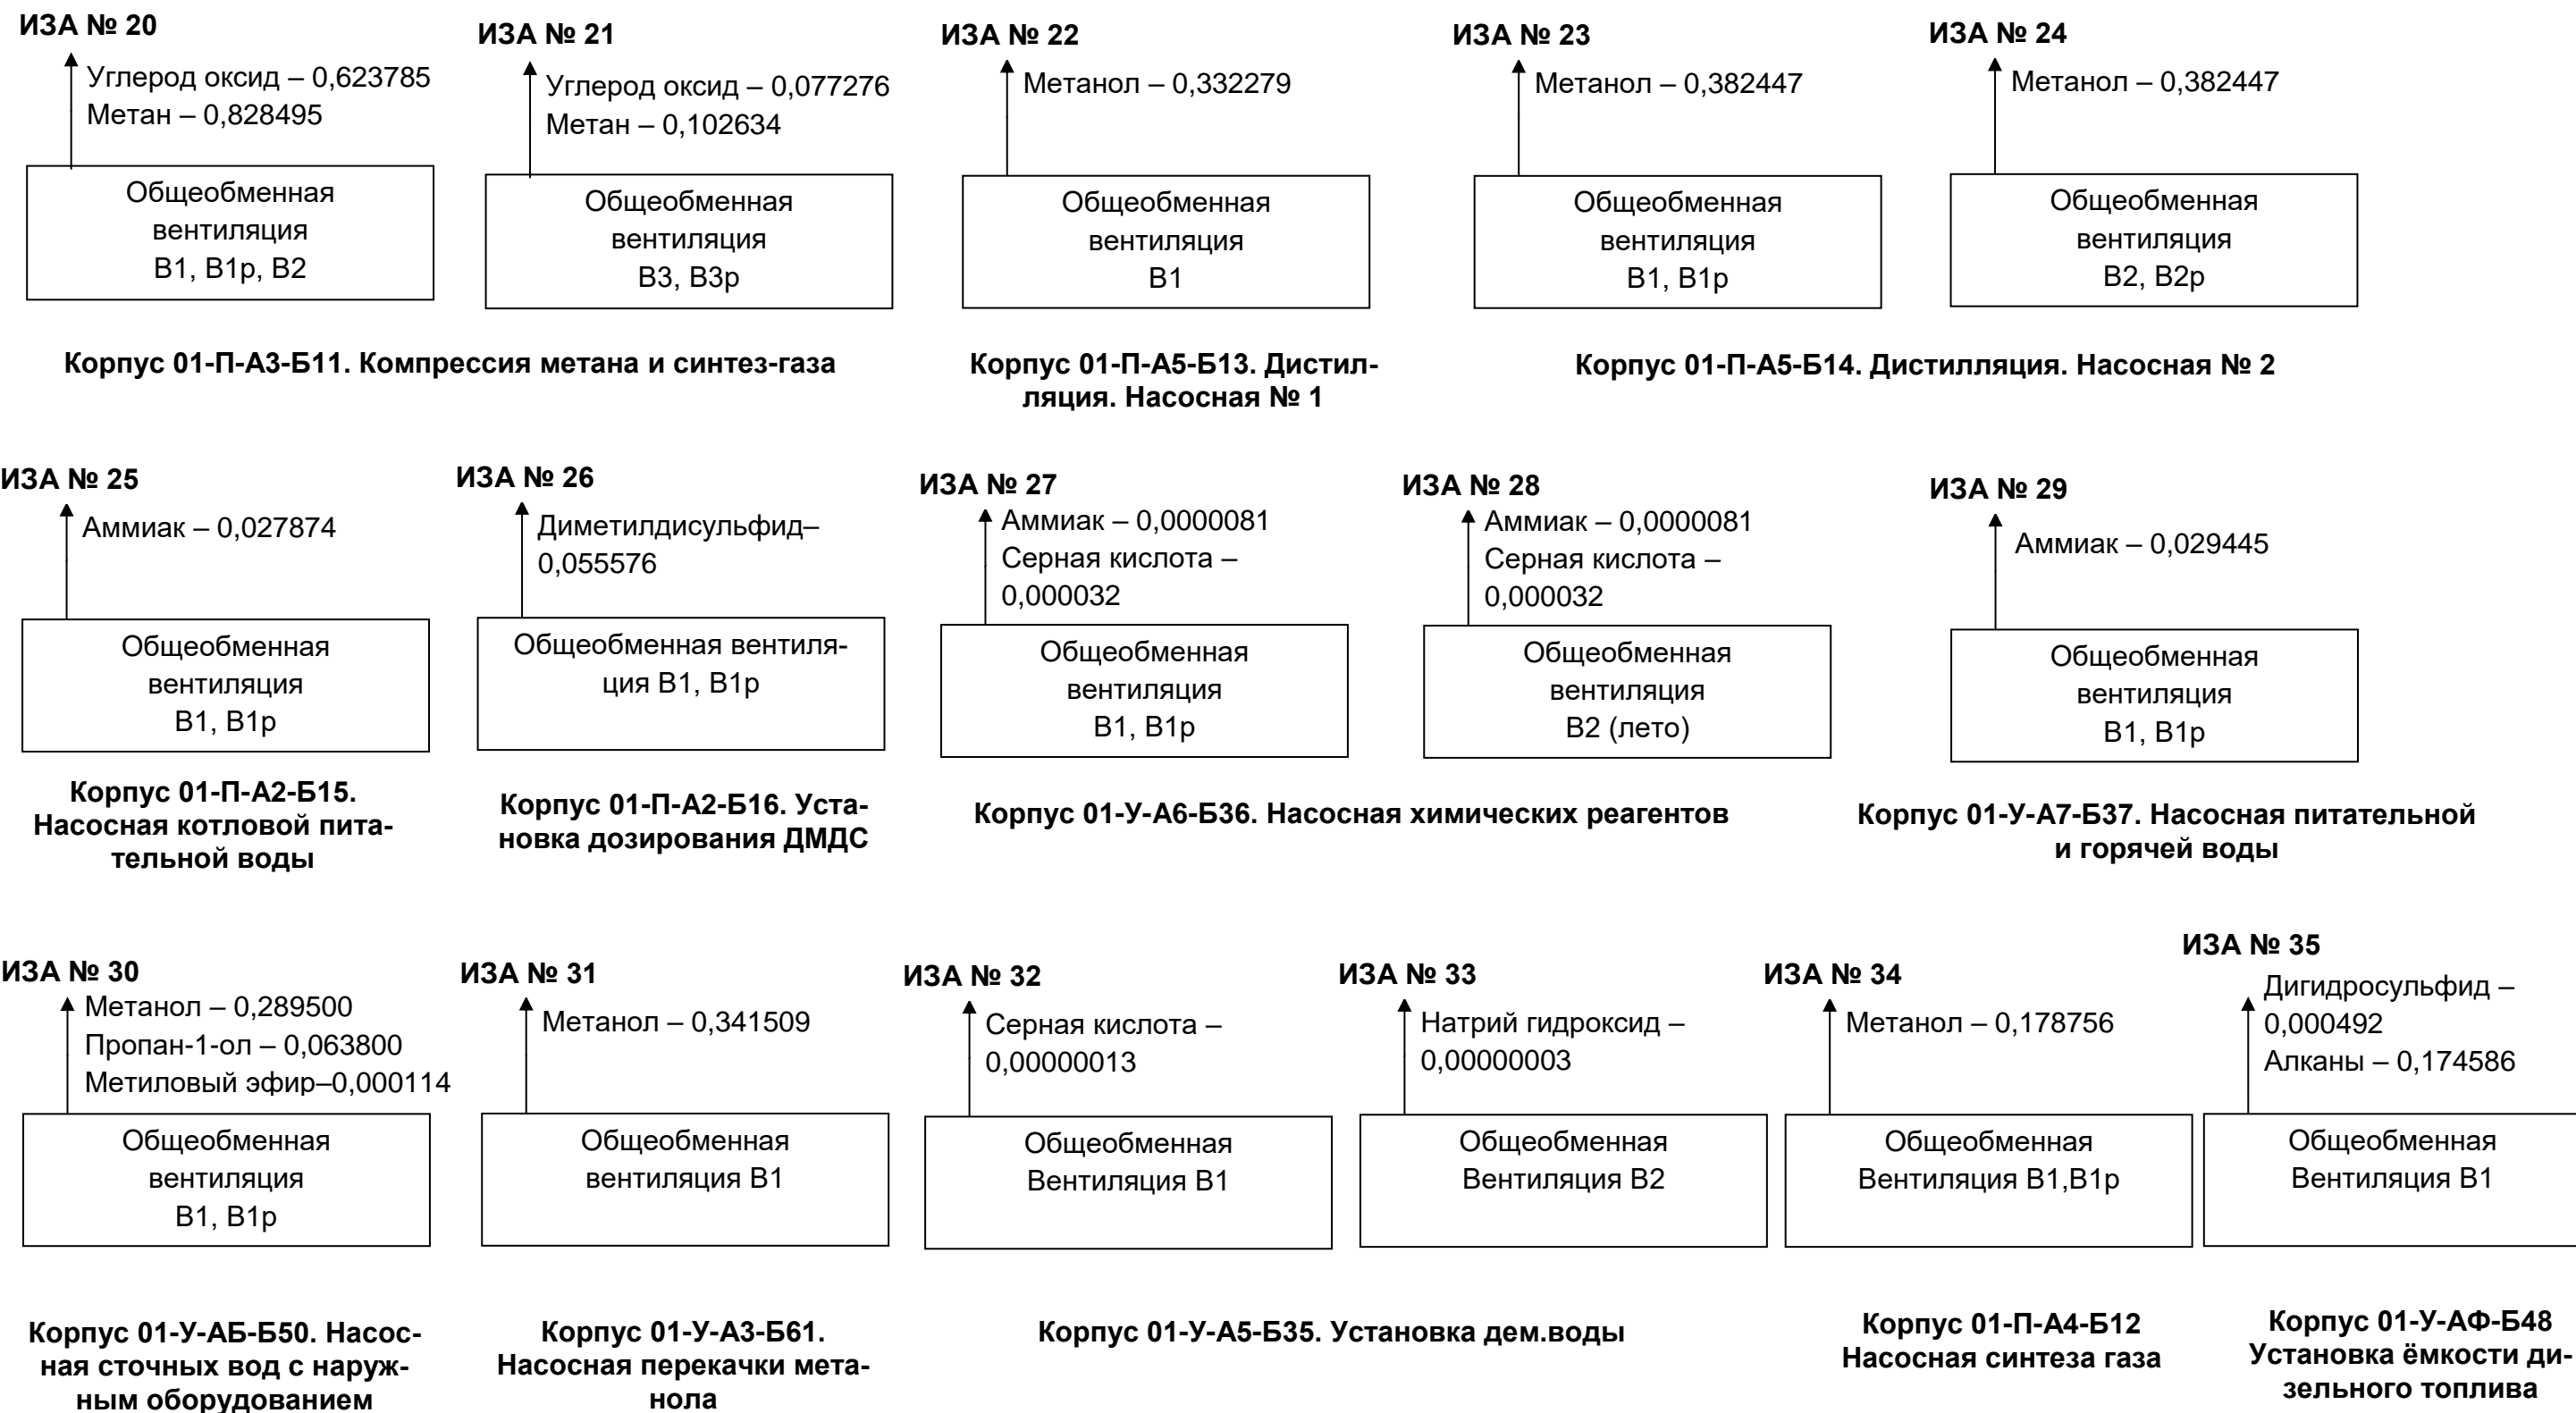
ИЗА № 20
Углерод оксид – 0,623785
Метан – 0,828495
Общеобменная вентиляция В1, В1р, В2

ИЗА № 21
Углерод оксид – 0,077276
Метан – 0,102634
Общеобменная вентиляция В3, В3р

Корпус 01-П-А3-Б11. Компрессия метана и синтез-газа

ИЗА № 22
Метанол – 0,332279
Общеобменная вентиляция В1

Корпус 01-П-А5-Б13. Дистилляция. Насосная № 1

ИЗА № 23
Метанол – 0,382447
Общеобменная вентиляция В1, В1р

ИЗА № 24
Метанол – 0,382447
Общеобменная вентиляция В2, В2р

Корпус 01-П-А5-Б14. Дистилляция. Насосная № 2

ИЗА № 25
Аммиак – 0,027874
Общеобменная вентиляция В1, В1р

Корпус 01-П-А2-Б15. Насосная котловой питательной воды

ИЗА № 26
Диметилдисульфид– 0,055576
Общеобменная вентиляция В1, В1р

Корпус 01-П-А2-Б16. Установка дозирования ДМДС

ИЗА № 27
Аммиак – 0,0000081
Серная кислота – 0,000032
Общеобменная вентиляция В1, В1р

ИЗА № 28
Аммиак – 0,0000081
Серная кислота – 0,000032
Общеобменная вентиляция В2 (лето)

Корпус 01-У-А6-Б36. Насосная химических реагентов

ИЗА № 29
Аммиак – 0,029445
Общеобменная вентиляция В1, В1р

Корпус 01-У-А7-Б37. Насосная питательной и горячей воды

ИЗА № 30
Метанол – 0,289500
Пропан-1-ол – 0,063800
Метиловый эфир–0,000114
Общеобменная вентиляция В1, В1р

Корпус 01-У-АБ-Б50. Насосная сточных вод с наружным оборудованием

ИЗА № 31
Метанол – 0,341509
Общеобменная вентиляция В1

Корпус 01-У-А3-Б61. Насосная перекачки метанола

ИЗА № 32
Серная кислота – 0,00000013
Общеобменная Вентиляция В1

ИЗА № 33
Натрий гидроксид – 0,00000003
Общеобменная Вентиляция В2

Корпус 01-У-А5-Б35. Установка дем.воды

ИЗА № 34
Метанол – 0,178756
Общеобменная Вентиляция В1,В1р

Корпус 01-П-А4-Б12 Насосная синтеза газа

ИЗА № 35
Дигидросульфид – 0,000492
Алканы – 0,174586
Общеобменная Вентиляция В1

Корпус 01-У-АФ-Б48 Установка ёмкости дизельного топлива